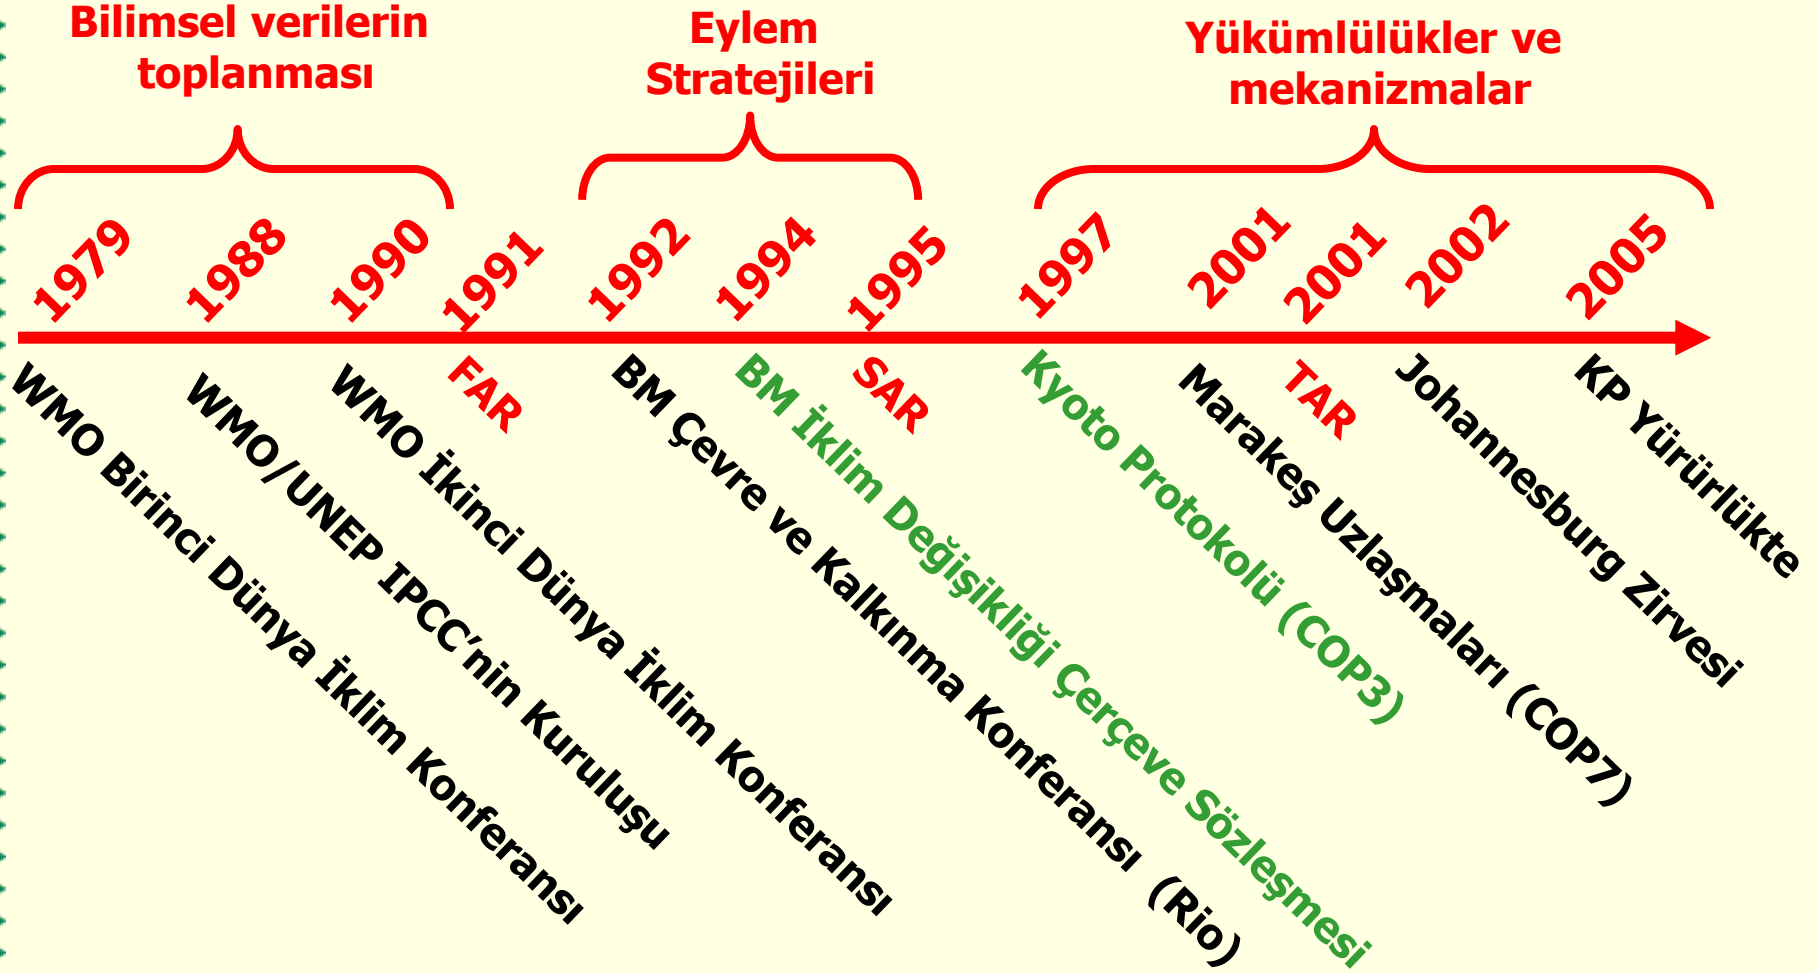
Bilimsel verilerin toplanması

Eylem Stratejileri

Yükümlülükler ve mekanizmalar

1979
WMO Birinci Dünya İklim Konferansı

1988
WMO/UNEP IPCC'nin Kuruluşu

1990
WMO İkinci Dünya İklim Konferansı

1991
FAR

1992
BM Çevre ve Kalkınma Konferansı (Rio)

1994
BM İklim Değişikliği Çerçeve Sözleşmesi

1995
SAR

1997
Kyoto Protokolü (COP3)

2001
Marakeş Uzlaşmaları (COP7)

2001
TAR

2002
Johannesburg Zirvesi

2005
KP Yürürlükte